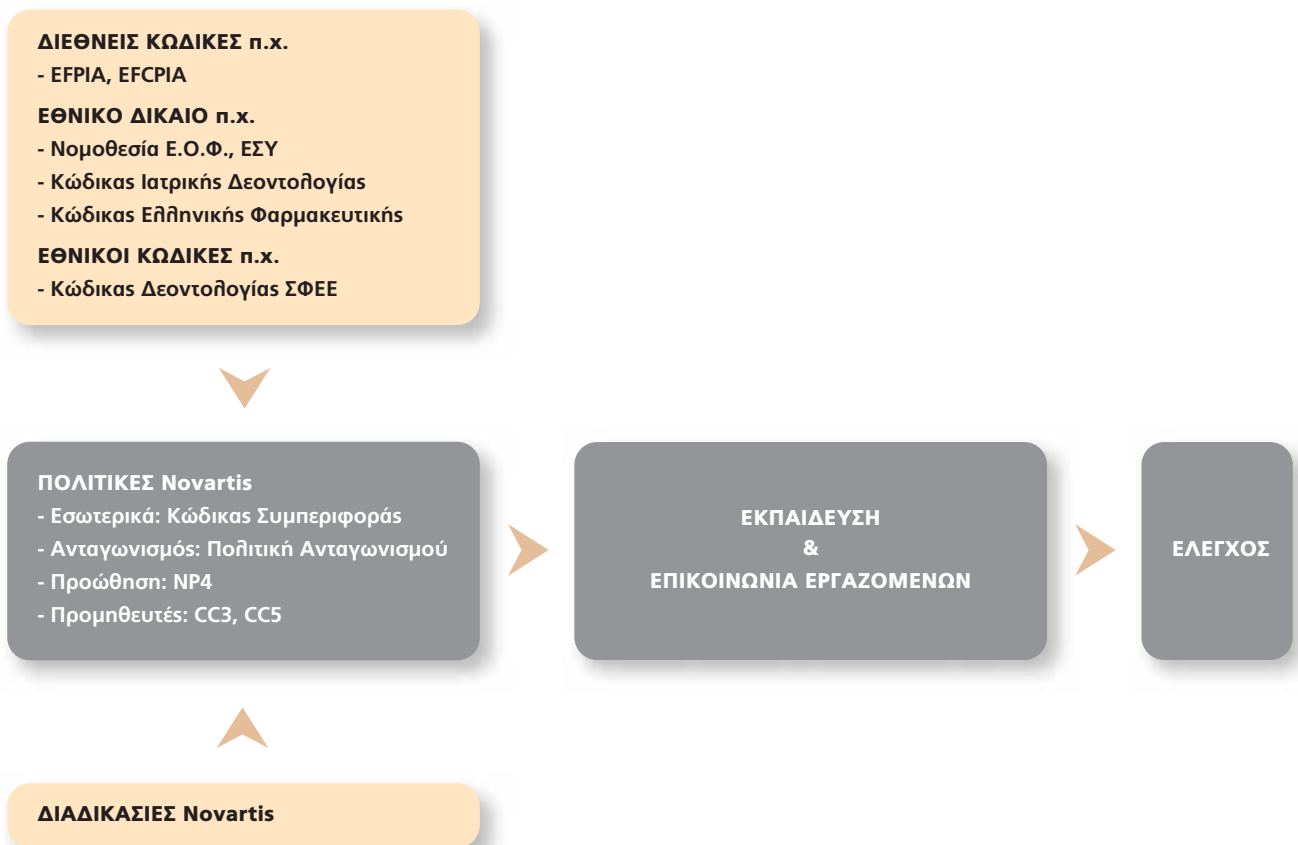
ΔΙΕΘΝΕΙΣ ΚΩΔΙΚΕΣ π.χ.
- EFPIA, EFCPIA

ΕΘΝΙΚΟ ΔΙΚΑΙΟ π.χ.
- Νομοθεσία Ε.Ο.Φ., ΕΣΥ
- Κώδικας Ιατρικής Δεοντολογίας
- Κώδικας Ελληνικής Φαρμακευτικής

ΕΘΝΙΚΟΙ ΚΩΔΙΚΕΣ π.χ.
- Κώδικας Δεοντολογίας ΣΦΕΕ

ΠΟΛΙΤΙΚΕΣ Novartis
- Εσωτερικά: Κώδικας Συμπεριφοράς
- Ανταγωνισμός: Πολιτική Ανταγωνισμού
- Προώθηση: NP4
- Προμηθευτές: CC3, CC5

ΕΚΠΑΙΔΕΥΣΗ
&
ΕΠΙΚΟΙΝΩΝΙΑ ΕΡΓΑΖΟΜΕΝΩΝ

ΕΛΕΓΧΟΣ

ΔΙΑΔΙΚΑΣΙΕΣ Novartis